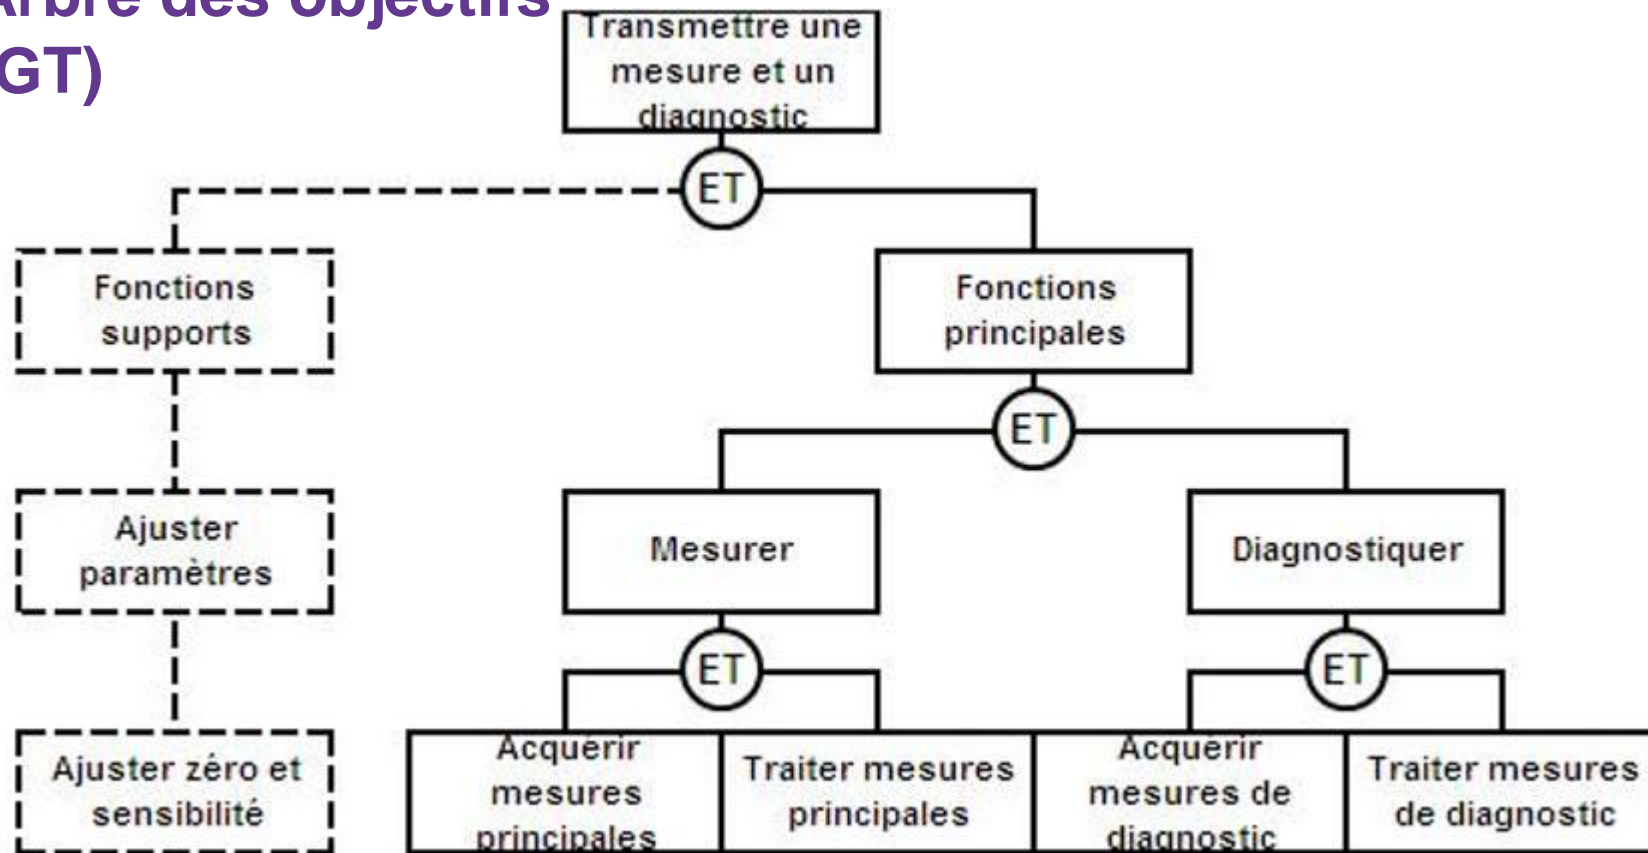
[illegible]rbre des objectifs
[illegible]GT)

Transmettre une mesure et un diagnostic

ET

Fonctions supports

Fonctions principales

ET

Ajuster paramètres

Mesurer

Diagnostiquer

ET

ET

Ajuster zéro et sensibilité

Acquérir mesures principales

Traiter mesures principales

Acquérir mesures de diagnostic

Traiter mesures de diagnostic